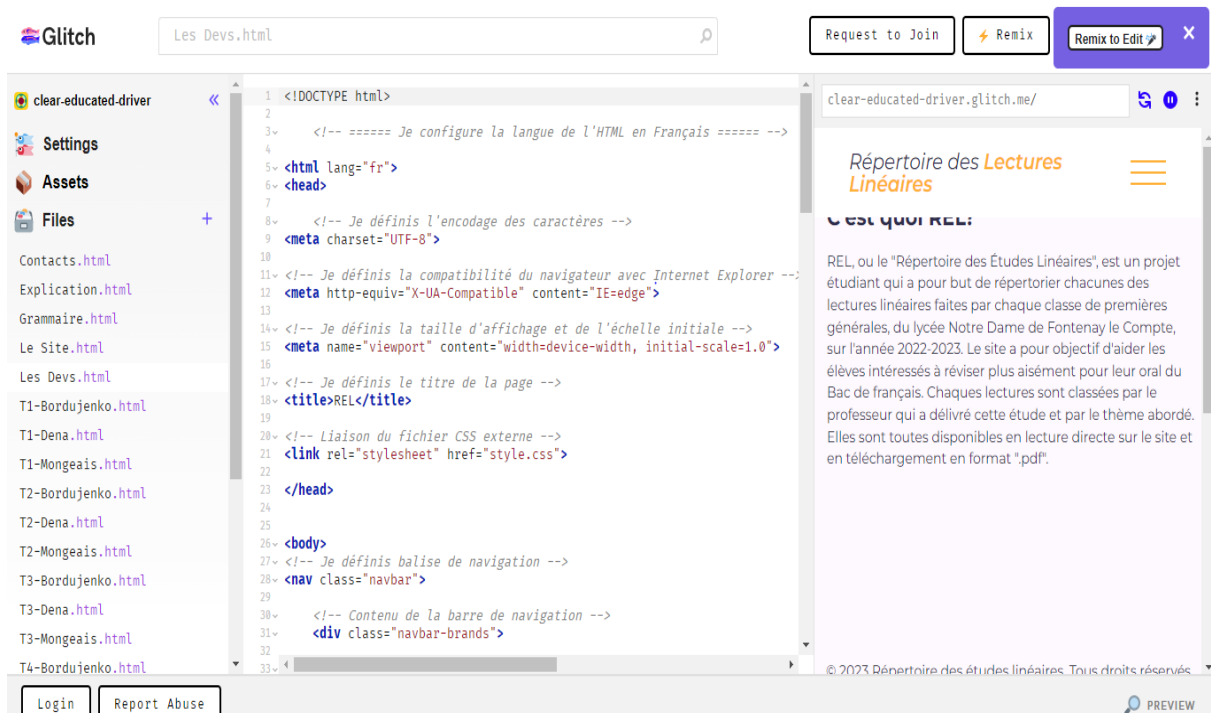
Glitch

Les Devs.html

Request to Join

Remix

Remix to Edit

clear-educated-driver

Settings

Assets

Files

Contacts.html
Explication.html
Grammaire.html
Le Site.html
Les Devs.html
T1-Bordujenko.html
T1-Dena.html
T1-Mongeais.html
T2-Bordujenko.html
T2-Dena.html
T2-Mongeais.html
T3-Bordujenko.html
T3-Dena.html
T3-Mongeais.html
T4-Bordujenko.html

1 <!DOCTYPE html>
2
3 <!-- ====== Je configure la langue de l'HTML en Français ====== -->
4
5 <html lang="fr">
6 <head>
7
8 <!-- Je définis l'encodage des caractères -->
9 <meta charset="UTF-8">
10
11 <!-- Je définis la compatibilité du navigateur avec Internet Explorer --
12 <meta http-equiv="X-UA-Compatible" content="IE=edge">
13
14 <!-- Je définis la taille d'affichage et de l'échelle initiale -->
15 <meta name="viewport" content="width=device-width, initial-scale=1.0">
16
17 <!-- Je définis le titre de la page -->
18 <title>REL</title>
19
20 <!-- Liaison du fichier CSS externe -->
21 <link rel="stylesheet" href="style.css">
22
23 </head>
24
25
26 <body>
27 <!-- Je définis balise de navigation -->
28 <nav class="navbar">
29
30 <!-- Contenu de la barre de navigation -->
31 <div class="navbar-brands">
32
33

clear-educated-driver.glitch.me/

Répertoire des Lectures Linéaires

C'est quoi REL?

REL, ou le "Répertoire des Études Linéaires", est un projet étudiant qui a pour but de répertorier chacunes des lectures linéaires faites par chaque classe de premières générales, du lycée Notre Dame de Fontenay le Compte, sur l'année 2022-2023. Le site a pour objectif d'aider les élèves intéressés à réviser plus aisément pour leur oral du Bac de français. Chaques lectures sont classées par le professeur qui a délivré cette étude et par le thème abordé. Elles sont toutes disponibles en lecture directe sur le site et en téléchargement en format ".pdf".

© 2023 Répertoire des études linéaires. Tous droits réservés.

Login

Report Abuse

PREVIEW